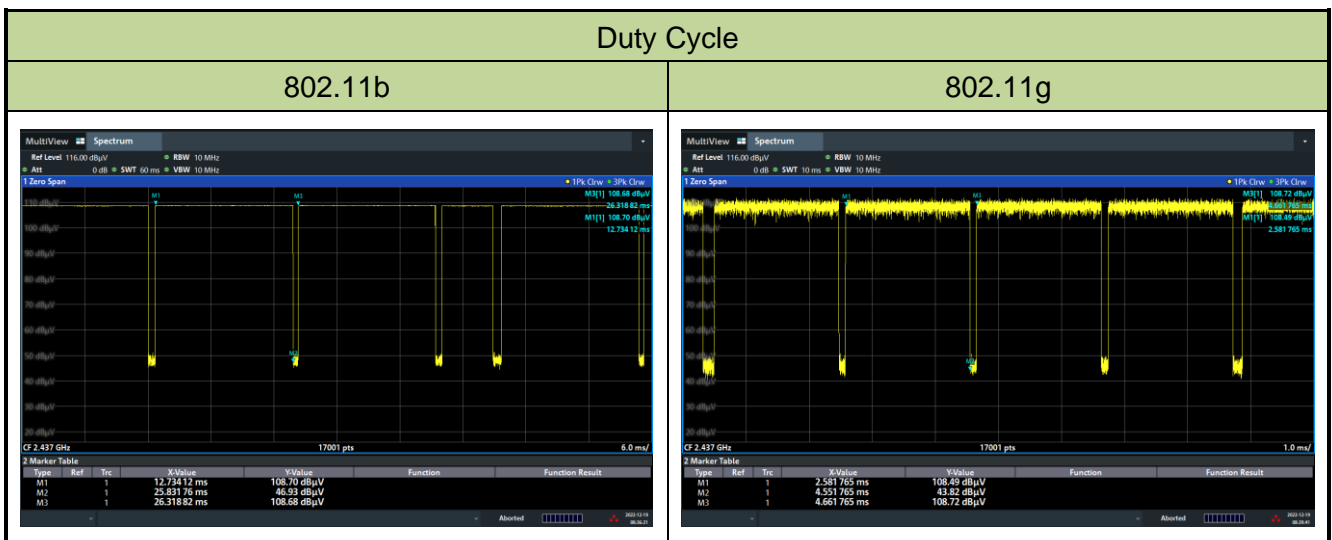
Duty Cycle

| 802.11b | 802.11g |
|---|---|
| MultiView Spectrum<br>Ref Level 116.00 dBµV RBW 10 MHz<br>Att 0 dB SWT 60 ms VBW 10 MHz<br>1 Zero Span 1Pk Clrw 3Pk Clrw<br>M3[1] 108.68 dBµV<br>26.318 82 ms<br>M1[1] 108.70 dBµV<br>12.734 12 ms<br>110 dBµV<br>100 dBµV<br>90 dBµV<br>80 dBµV<br>70 dBµV<br>60 dBµV<br>50 dBµV<br>40 dBµV<br>30 dBµV<br>20 dBµV<br>M1 M3 M2<br>CF 2.437 GHz 17001 pts 6.0 ms/<br>2 Marker Table<br>Type Ref Trc X-Value Y-Value Function Function Result<br>M1 1 12.734 12 ms 108.70 dBµV<br>M2 1 25.831 76 ms 46.93 dBµV<br>M3 1 26.318 82 ms 108.68 dBµV<br>Aborted 2022-12-19 08:36:21 | MultiView Spectrum<br>Ref Level 116.00 dBµV RBW 10 MHz<br>Att 0 dB SWT 10 ms VBW 10 MHz<br>1 Zero Span 1Pk Clrw 3Pk Clrw<br>M3[1] 108.72 dBµV<br>4.661 765 ms<br>M1[1] 108.49 dBµV<br>2.581 765 ms<br>100 dBµV<br>90 dBµV<br>80 dBµV<br>70 dBµV<br>60 dBµV<br>50 dBµV<br>40 dBµV<br>30 dBµV<br>20 dBµV<br>M1 M3 M2<br>CF 2.437 GHz 17001 pts 1.0 ms/<br>2 Marker Table<br>Type Ref Trc X-Value Y-Value Function Function Result<br>M1 1 2.581 765 ms 108.49 dBµV<br>M2 1 4.551 765 ms 43.82 dBµV<br>M3 1 4.661 765 ms 108.72 dBµV<br>Aborted 2022-12-19 08:39:41 |